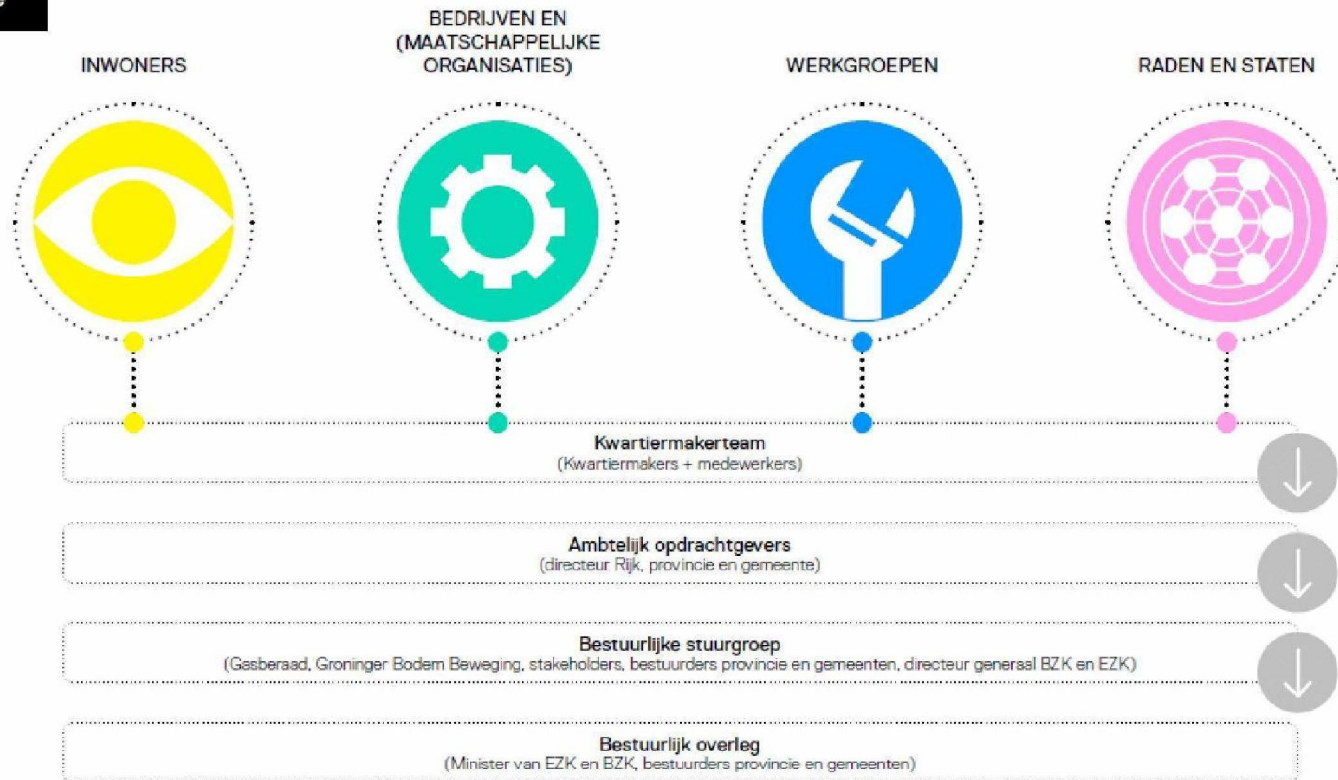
INWONERS

BEDRIJVEN EN (MAATSCHAPPELIJKE ORGANISATIES)

WERKGROEPEN

RADEN EN STATEN

Kwartiermakerteam
(Kwartiermakers + medewerkers)

Ambtelijk opdrachtgevers
(directeur Rijk, provincie en gemeente)

Bestuurlijke stuurgroep
(Gasberaad, Groninger Bodem Beweging, stakeholders, bestuurders provincie en gemeenten, directeur generaal BZK en EZK)

Bestuurlijk overleg
(Minister van EZK en BZK, bestuurders provincie en gemeenten)